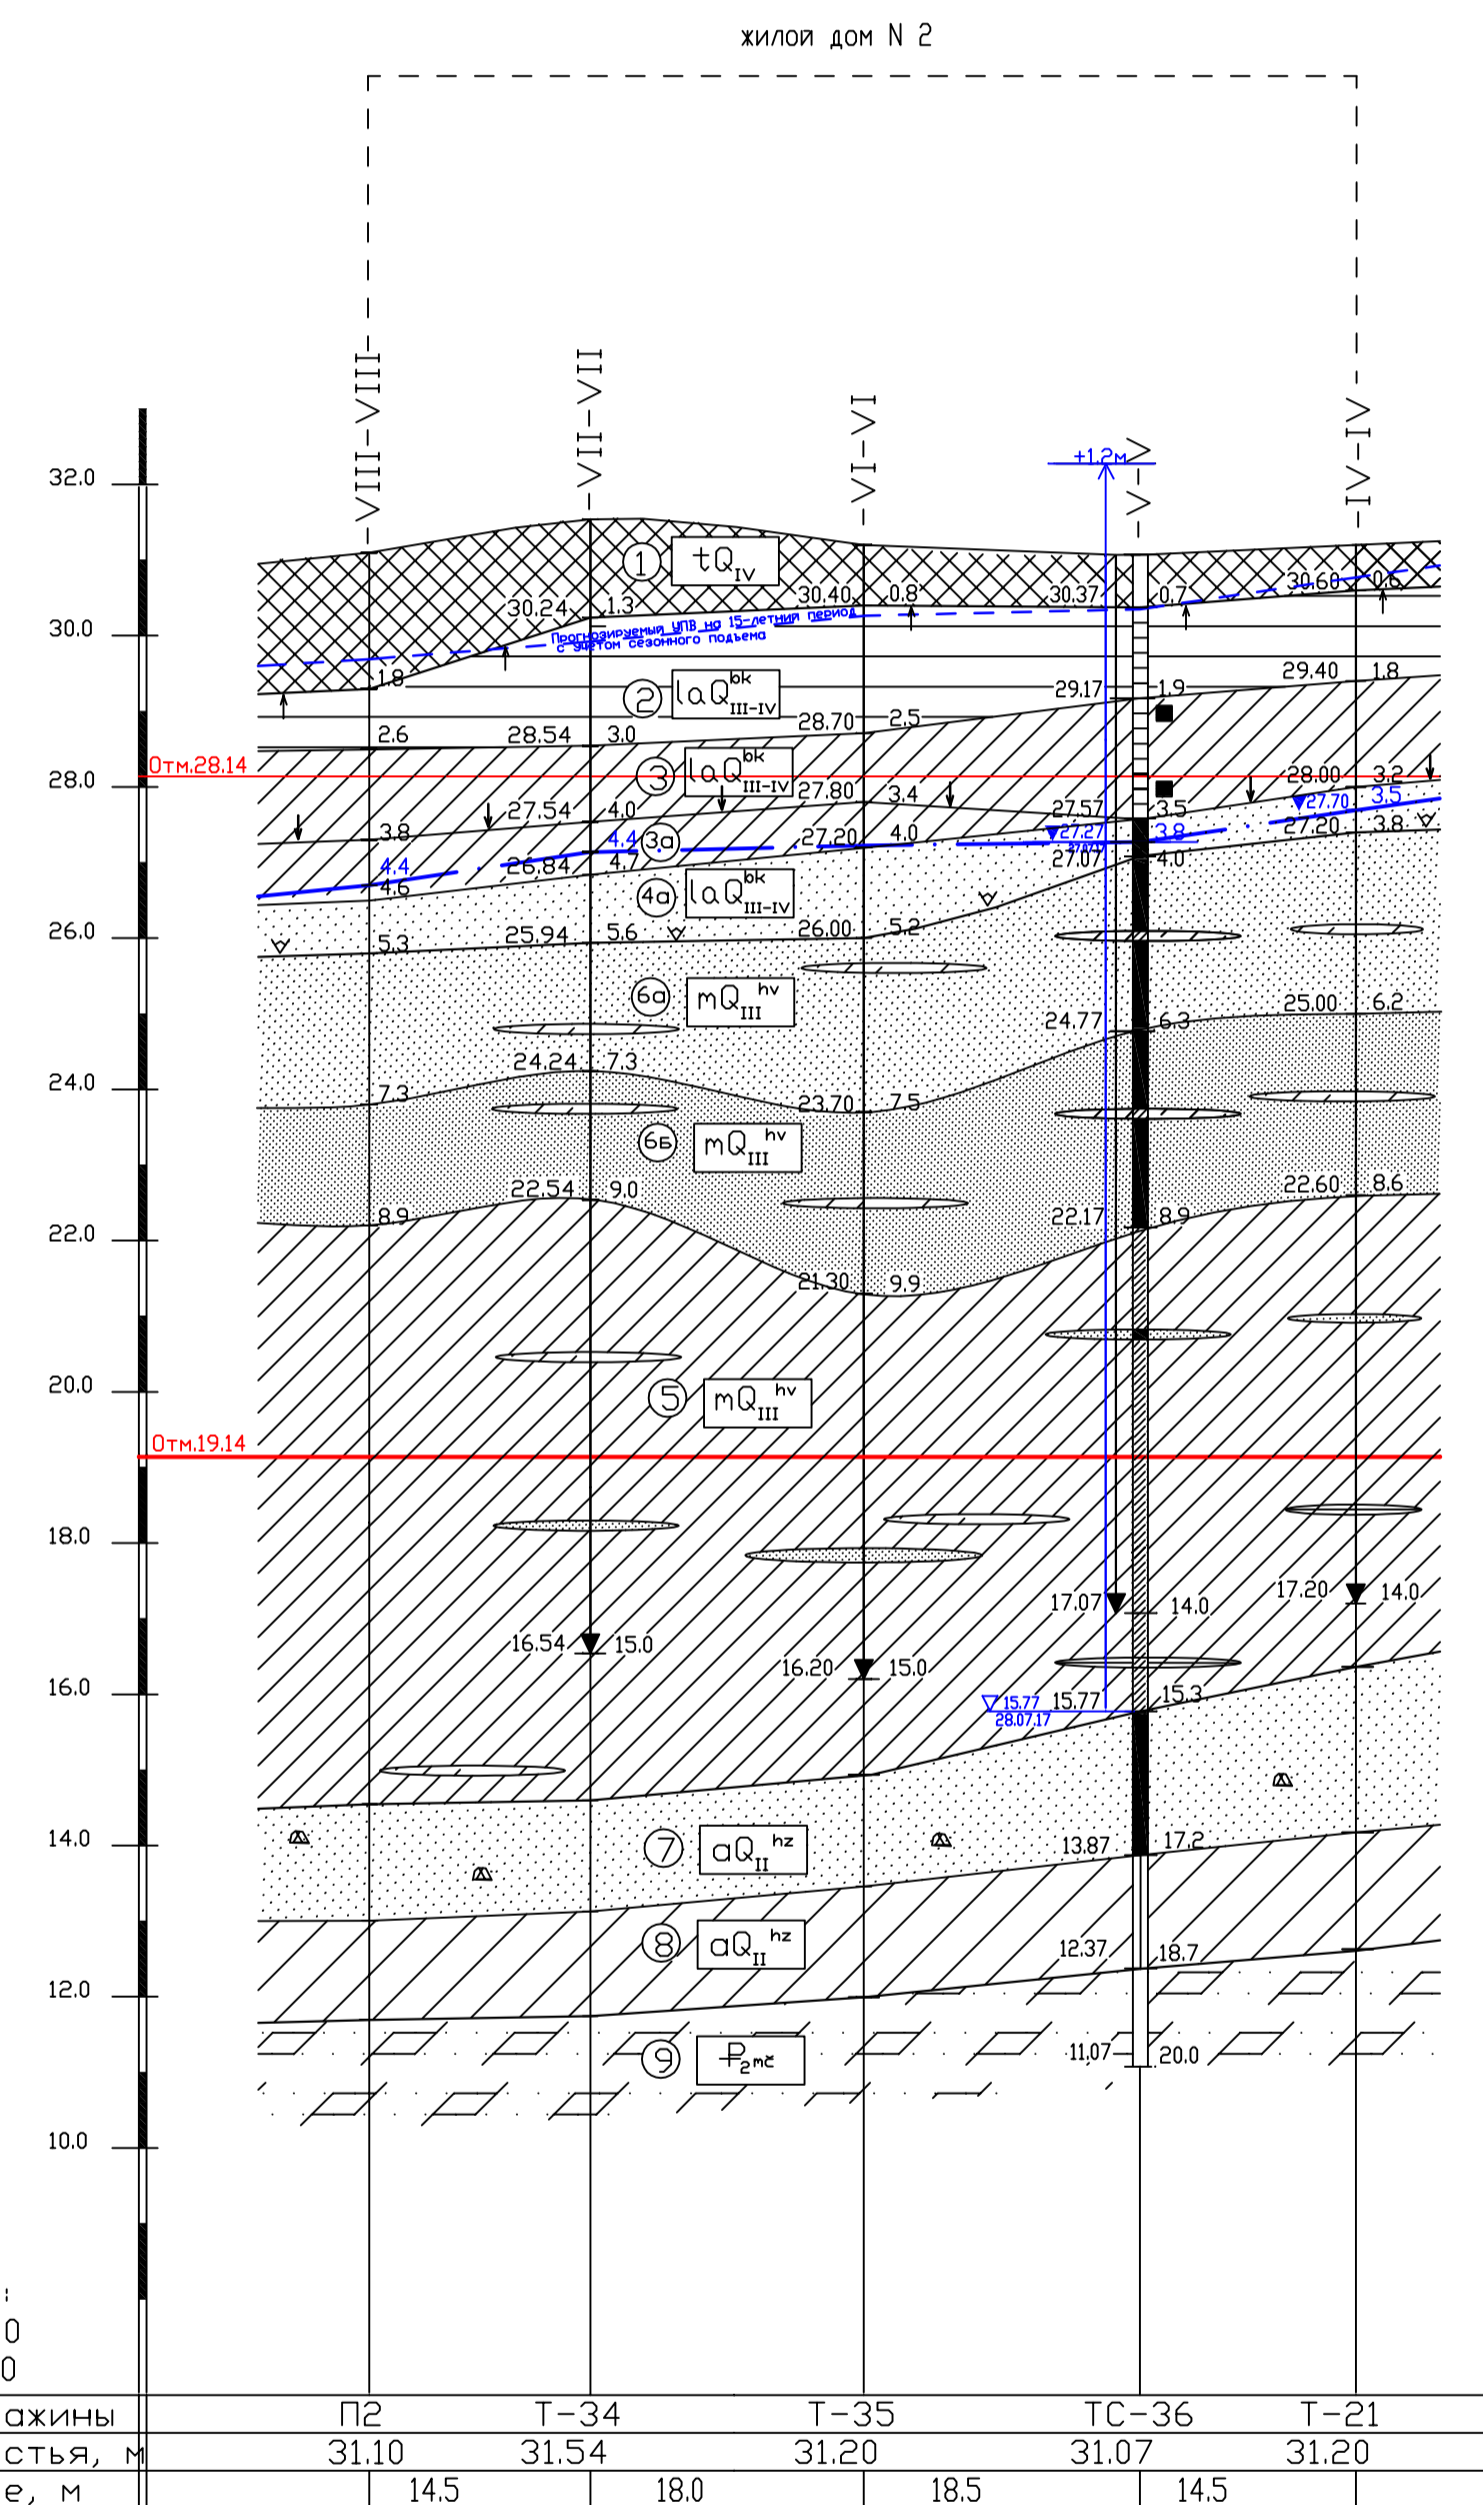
жилой дом N 2

VIII-VIII
VII-VII
VI-VI
V-V
IV-IV

+1.2м

32.0
30.0
28.0
26.0
24.0
22.0
20.0
18.0
16.0
14.0
12.0
10.0

Отм.28.14
Отм.19.14

① $tQ_{IV}$
② $laQ^{bk}_{III-IV}$
③ $laQ^{bk}_{III-IV}$
③а
④а $laQ^{bk}_{III-IV}$
⑥а $mQ^{hv}_{III}$
⑥б $mQ^{hv}_{III}$
⑤ $mQ^{hv}_{III}$
⑦ $aQ^{hz}_{II}$
⑧ $aQ^{hz}_{II}$
⑨ $P_{2m\check{c}}$

Прогнозируемый УПВ на 15-летний период с учетом сезонного подъема

30.24 1.3
1.8
2.6
28.54 3.0
3.8
27.54 4.0
4.4
4.6
4.4
26.84 4.7
5.3
25.94 5.6
7.3
24.24 7.3
8.9
22.54 9.0
16.54 15.0
30.40 0.8
28.70 2.5
27.80 3.4
27.20 4.0
26.00 5.2
23.70 7.5
21.30 9.9
16.20 15.0
30.37 0.7
29.17 1.9
27.57 3.5
27.27 3.8
27.07 4.0
24.77 6.3
22.17 8.9
17.07 14.0
15.77 15.77 15.3
28.07.17
13.87 17.2
12.37 18.7
11.07 20.0
30.60 0.6
29.40 1.8
28.00 3.2
27.70 3.5
27.20 3.8
25.00 6.2
22.60 8.6
17.20 14.0

ажины | П2 | Т-34 | Т-35 | ТС-36 | Т-21
стья, м | 31.10 | 31.54 | 31.20 | 31.07 | 31.20
е, м | 14.5 | 18.0 | 18.5 | 14.5